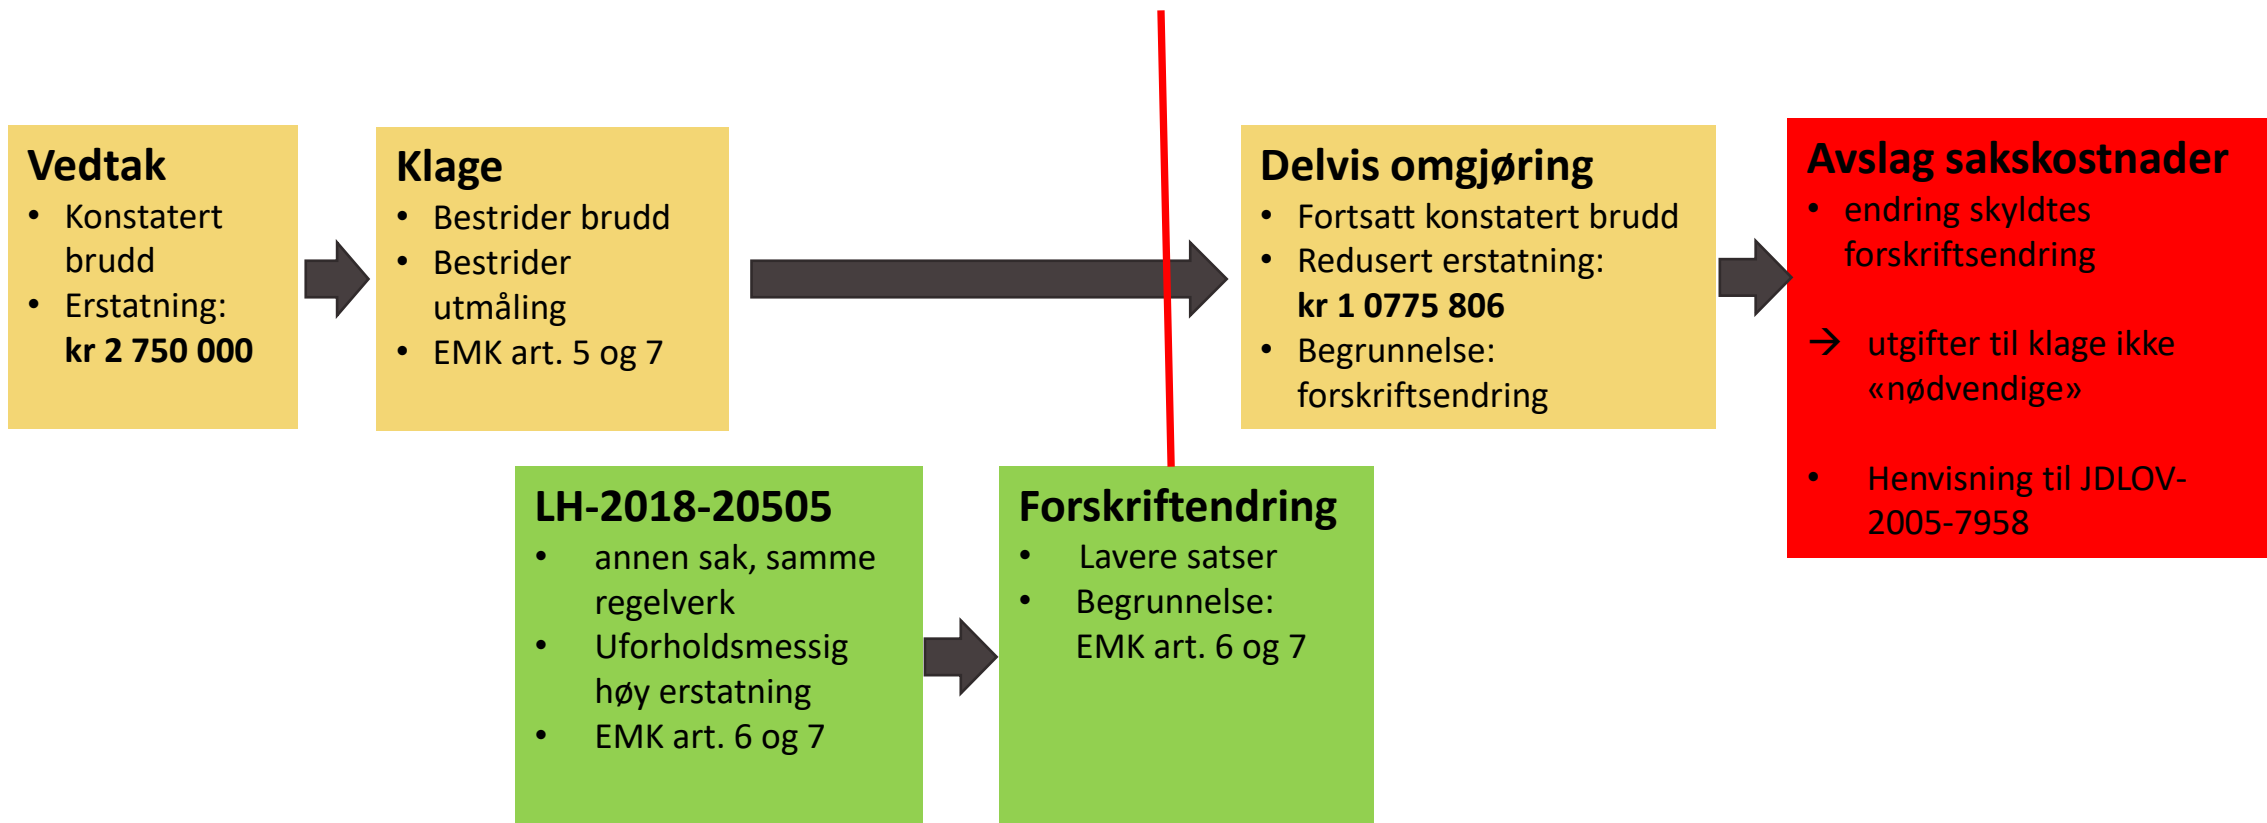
Vedtak
• Konstatert brudd
• Erstatning: **kr 2 750 000**

Klage
• Bestrider brudd
• Bestrider utmåling
• EMK art. 5 og 7

Delvis omgjøring
• Fortsatt konstatert brudd
• Redusert erstatning: **kr 1 0775 806**
• Begrunnelse: forskriftsendring

Avslag sakskostnader
• endring skyldtes forskriftsendring
→ utgifter til klage ikke «nødvendige»
• Henvisning til JDLOV-2005-7958

LH-2018-20505
• annen sak, samme regelverk
• Uforholdsmessig høy erstatning
• EMK art. 6 og 7

Forskriftendring
• Lavere satser
• Begrunnelse: EMK art. 6 og 7